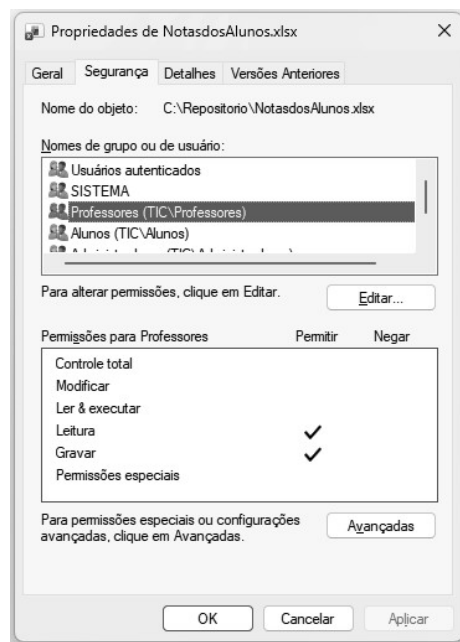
Propriedades de NotasdosAlunos.xlsx

×

Geral Segurança Detalhes Versões Anteriores

Nome do objeto: C:\Repositorio\NotasdosAlunos.xlsx

Nomes de grupo ou de usuário:

Usuários autenticados
SISTEMA
Professores (TIC\Professores)
Alunos (TIC\Alunos)
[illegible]

Para alterar permissões, clique em Editar.

Editar...

| Permissões para Professores | Permitir | Negar |
|---|---|---|
| Controle total | | |
| Modificar | | |
| Ler & executar | | |
| Leitura | ✓ | |
| Gravar | ✓ | |
| Permissões especiais | | |

Para permissões especiais ou configurações avançadas, clique em Avançadas.

Avançadas

OK Cancelar Aplicar